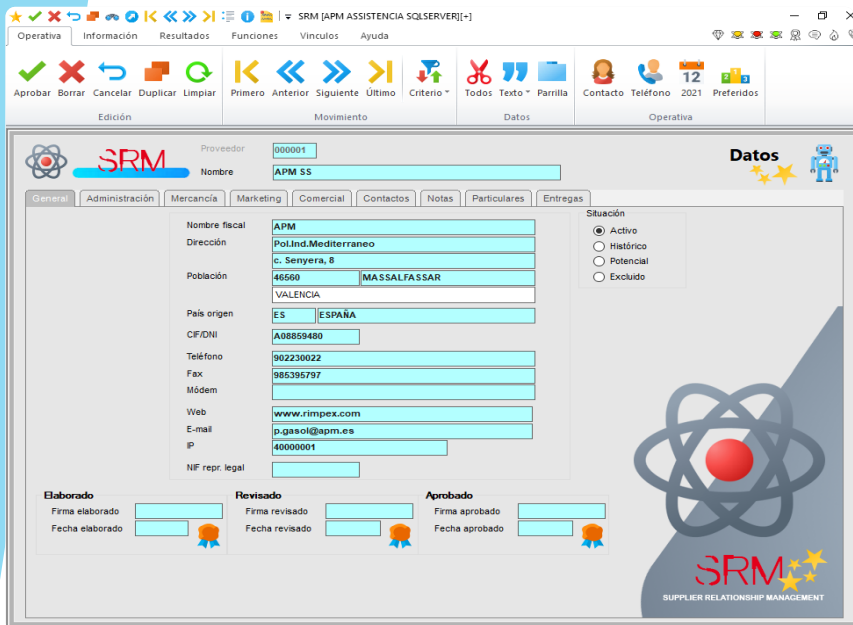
SRM [APM ASSISTENCIA SQLSERVER][+]

Operativa Información Resultados Funciones Vinculos Ayuda

Aprobar Borrar Cancelar Duplicar Limpiar
Edición

Primero Anterior Siguiente Último Criterio
Movimiento

Todos Texto Parrilla
Datos

Contacto Teléfono 2021 Preferidos
Operativa

12

SRM

Proveedor 000001
Nombre APM SS

Datos

General Administración Mercancía Marketing Comercial Contactos Notas Particulares Entregas

Nombre fiscal APM
Dirección Pol.Ind.Mediterraneo
c. Senyera, 8
Población 46560 MASSALFASSAR
VALENCIA
País origen ES ESPAÑA
CIF/DNI A08859480
Teléfono 902230022
Fax 985395797
Módem
Web www.rimpex.com
E-mail p.gasol@apm.es
IP 40000001
NIF repr. legal

Situación
Activo
Histórico
Potencial
Excluido

Elaborado
Firma elaborado
Fecha elaborado

Revisado
Firma revisado
Fecha revisado

Aprobado
Firma aprobado
Fecha aprobado

SRM
SUPPLIER RELATIONSHIP MANAGEMENT